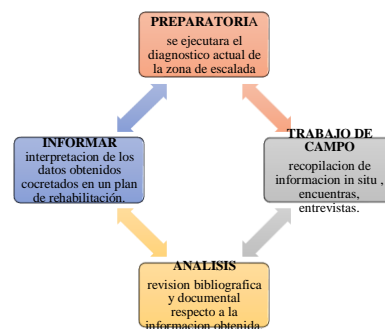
PREPARATORIA
se ejecutara el diagnostico actual de la zona de escalada

TRABAJO DE CAMPO
recopilacion de informacion in situ , encuentras, entrevistas.

ANALISIS
revision bibliografica y documental respecto a la informacion obtenida

INFORMAR
interpretacion de los datos obtenidos cocretados en un plan de rehabilitación.